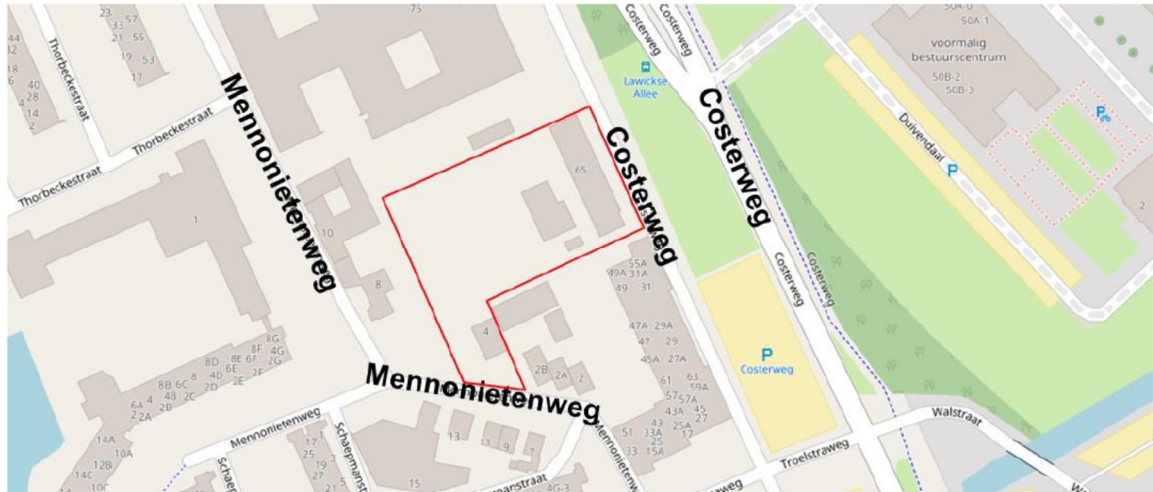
Thorbeckestraat
Thorbeckestraat
Thorbeckestraat
Mennonietenweg
Costerweg
Costerweg
Costerweg
Costerweg
Costerweg
Lawickse Allee
voormalig bestuurscentrum
50A-0
50A-1
50B-2
50B-3
Duivendaal
P
Costerweg
Costerweg
P
Costerweg
Mennonietenweg
Mennonietenweg
Mennonietenweg
Schaepmanstraat
Walstraat
Troelstraweg
75
65
1
10
8
4
2B
2A
2
13
11
9
15
23
33
21
55
19
53
17
44
42
18
40
28
14
2
6
55A
31A
49A
49
31
47A
29A
47
29
45A
27A
61
63
59A
57
57A
43A
45
25A
27
43
33A
51
23
15A
8G
4G
8D
8E
6F
2G
8F
4E
6E
2F
8B
6C
6D
2E
8
4
2D
4B
2C
6A
2A
4A
14A
10A
12B
14C
10C
17
25
19
27
21
4G-3